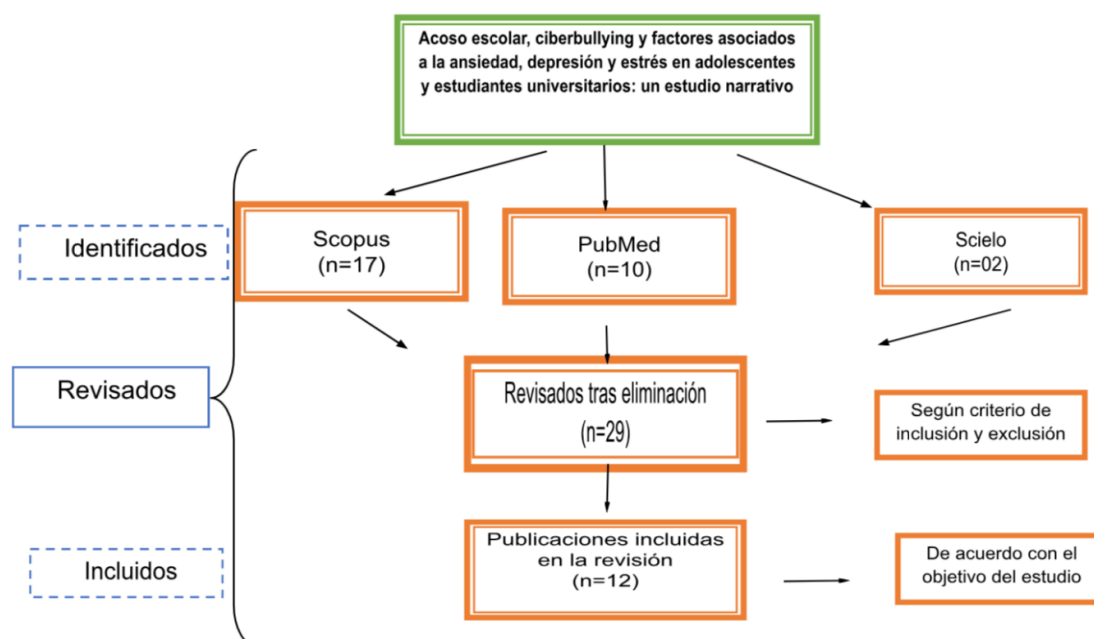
Acoso escolar, ciberbullying y factores asociados a la ansiedad, depresión y estrés en adolescentes y estudiantes universitarios: un estudio narrativo

Identificados

Scopus
(n=17)

PubMed
(n=10)

Scielo
(n=02)

Revisados

Revisados tras eliminación
(n=29)

Según criterio de inclusión y exclusión

Incluidos

Publicaciones incluidas en la revisión
(n=12)

De acuerdo con el objetivo del estudio